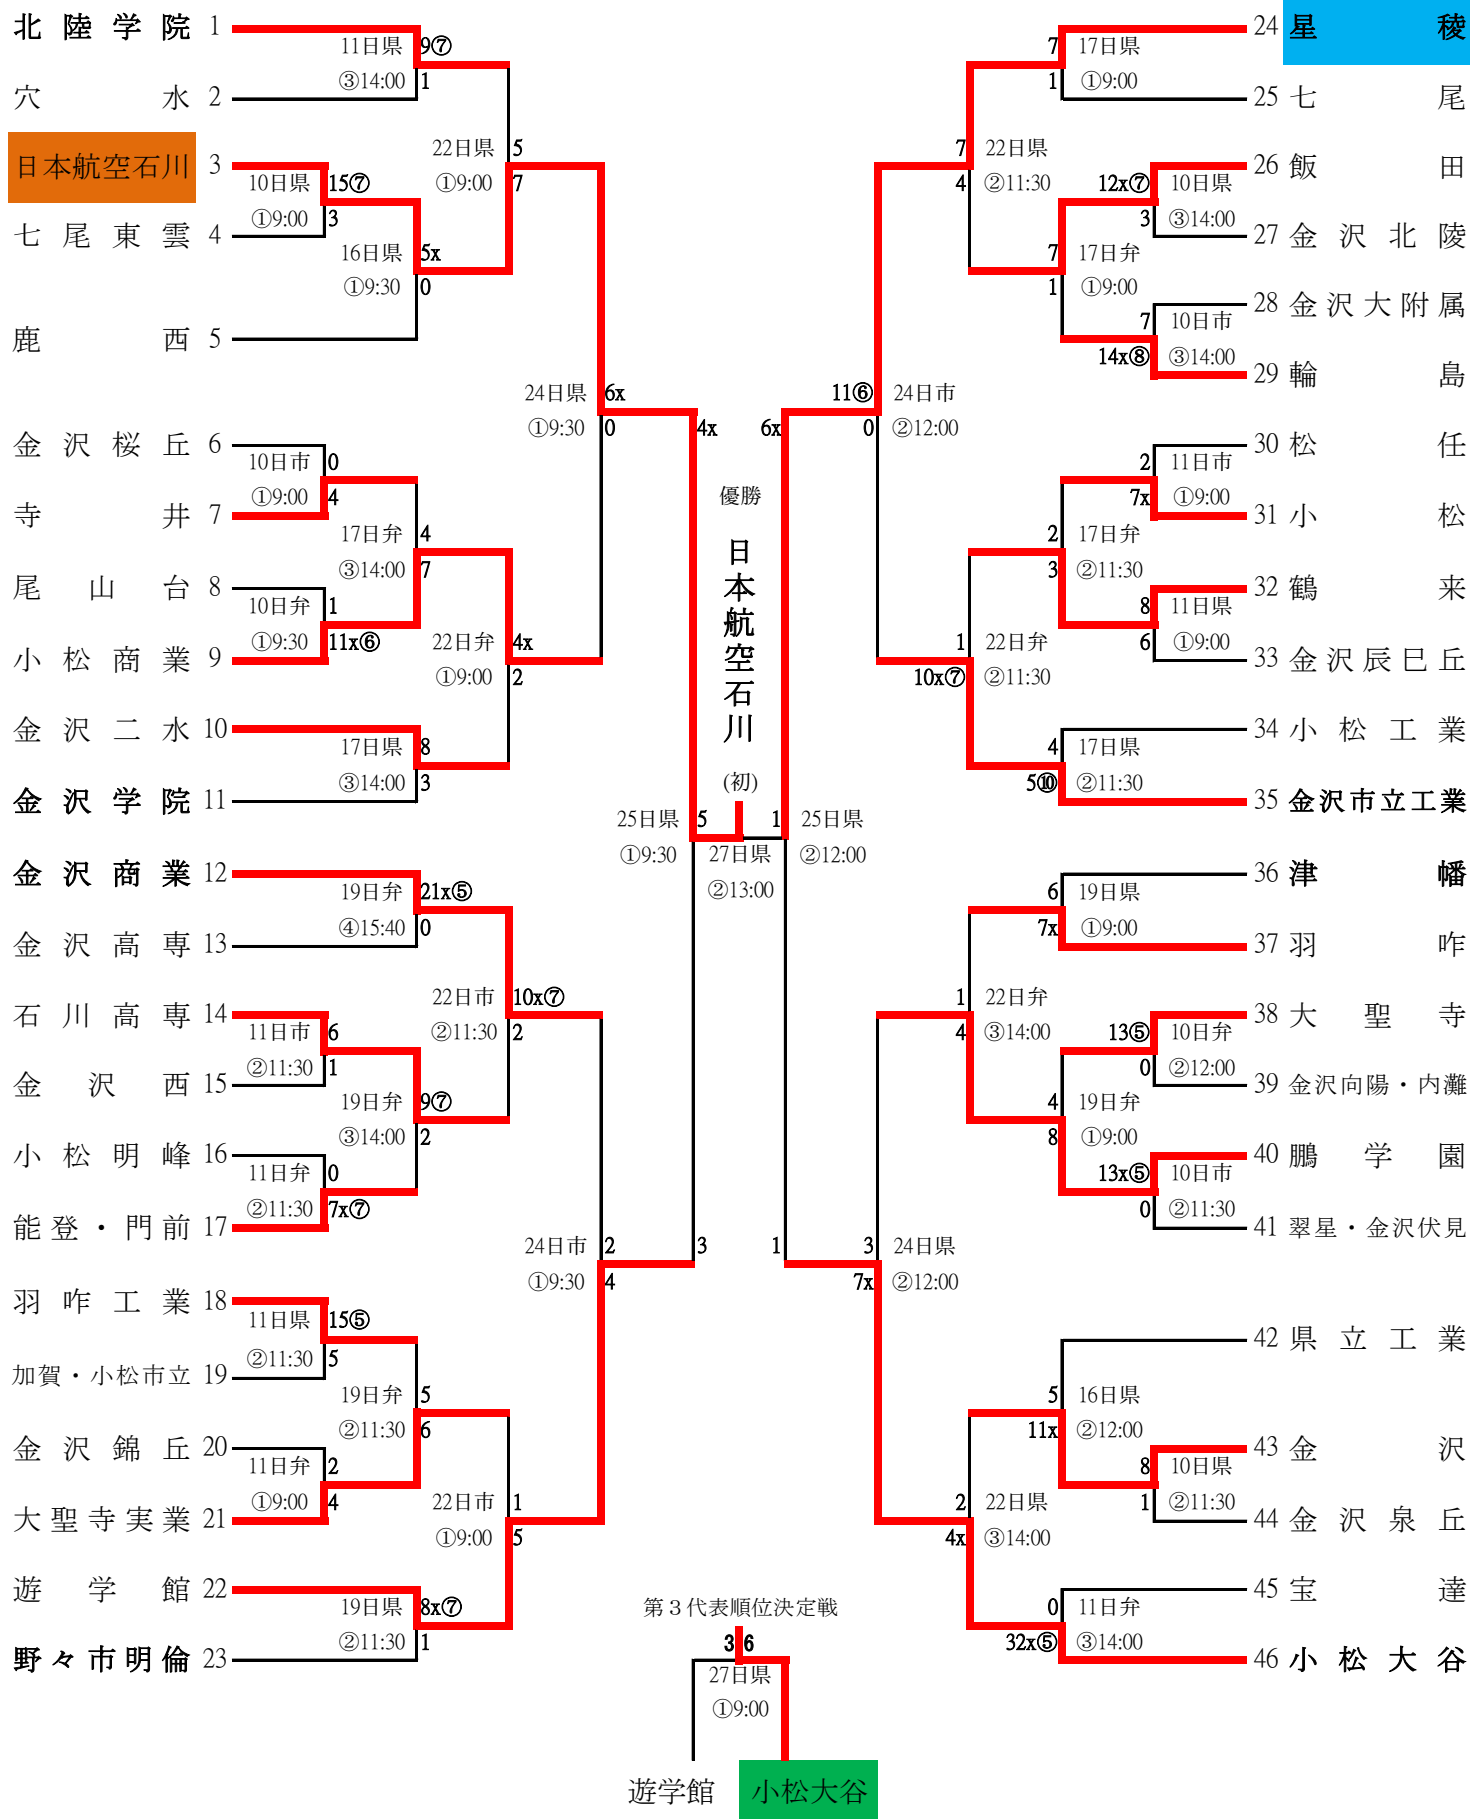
北陸学院 1
穴水 2
日本航空石川 3
七尾東雲 4
鹿西 5
金沢桜丘 6
寺井 7
尾山台 8
小松商業 9
金沢二水 10
金沢学院 11
金沢商業 12
金沢高専 13
石川高専 14
金沢西 15
小松明峰 16
能登・門前 17
羽咋工業 18
加賀・小松市立 19
金沢錦丘 20
大聖寺実業 21
遊学館 22
野々市明倫 23

11日県 ③14:00 9⑦ 1
10日県 ①9:00 15⑦ 3
16日県 ①9:30 5x 0
22日県 ①9:00 5 7
24日県 ①9:30 6x 0
10日市 ①9:00 0 4
17日弁 ③14:00 4 7
10日弁 ①9:30 1 11x⑥
22日弁 ①9:00 4x 2
17日県 ③14:00 8 3
25日県 ①9:30 5
19日弁 ④15:40 21x⑤ 0
22日市 ②11:30 10x⑦ 2
11日市 ②11:30 6 1
19日弁 ③14:00 9⑦ 2
11日弁 ②11:30 0 7x⑦
24日市 ①9:30 2 4
11日県 ②11:30 15⑤ 5
19日弁 ②11:30 5 6
11日弁 ①9:00 2 4
22日市 ①9:00 1 5
19日県 ②11:30 8x⑦ 1
3

4x 6x
優勝
日本航空石川
(初)
27日県 ②13:00

24 星稜
25 七尾
26 飯田
27 金沢北陵
28 金沢大附属
29 輪島
30 松任
31 小松
32 鶴来
33 金沢辰巳丘
34 小松工業
35 金沢市立工業
36 津幡
37 羽咋
38 大聖寺
39 金沢向陽・内灘
40 鵬学園
41 翠星・金沢伏見
42 県立工業
43 金沢
44 金沢泉丘
45 宝達
46 小松大谷

17日県 ①9:00 7 1
22日県 ②11:30 7 4
10日県 ③14:00 12x⑦ 3
17日弁 ①9:00 7 1
10日市 ③14:00 7 14x⑧
24日市 ②12:00 11⑥ 0
11日市 ①9:00 2 7x
17日弁 ②11:30 2 3
11日県 ①9:00 8 6
22日弁 ②11:30 1 10x⑦
17日県 ②11:30 4 5⑩
25日県 ②12:00 1
19日県 ①9:00 6 7x
22日弁 ③14:00 1 4
10日弁 ②12:00 13⑤ 0
19日弁 ①9:00 4 8
10日市 ②11:30 13x⑤ 0
24日県 ②12:00 3 7x
1
16日県 ②12:00 5 11x
10日県 ②11:30 8 1
22日県 ③14:00 2 4x
11日弁 ③14:00 0 32x⑤

第３代表順位決定戦
3 6
27日県 ①9:00
遊学館 小松大谷